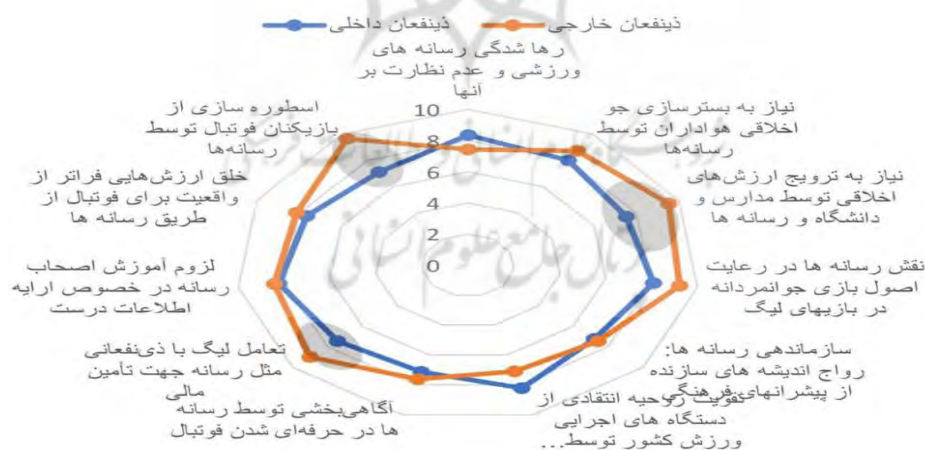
ذینفعان داخلی ذینفعان خارجی

رها شدگی رسانه های ورزشی و عدم نظارت بر آنها

نیاز به بسترسازی جو اخلاقی هواداران توسط رسانه‌ها

نیاز به ترویج ارزش‌های اخلاقی توسط مدارس و دانشگاه و رسانه ها

نقش رسانه ها در رعایت اصول بازی جوانمردانه در بازیهای لیگ

سازماندهی رسانه ها: رواج اندیشه های سازنده از پیشرانهای فرهنگی

تقویت روحیه انتقادی از دستگاه های اجرایی ورزش کشور توسط...

آگاهی‌بخشی توسط رسانه ها در حرفه‌ای شدن فوتبال

تعامل لیگ با ذی‌نفعانی مثل رسانه جهت تأمین مالی

لزوم آموزش اصحاب رسانه در خصوص ارایه اطلاعات درست

خلق ارزش‌هایی فراتر از واقعیت برای فوتبال از طریق رسانه ها

اسطوره سازی از بازیکنان فوتبال توسط رسانه‌ها

10
8
6
4
2
0